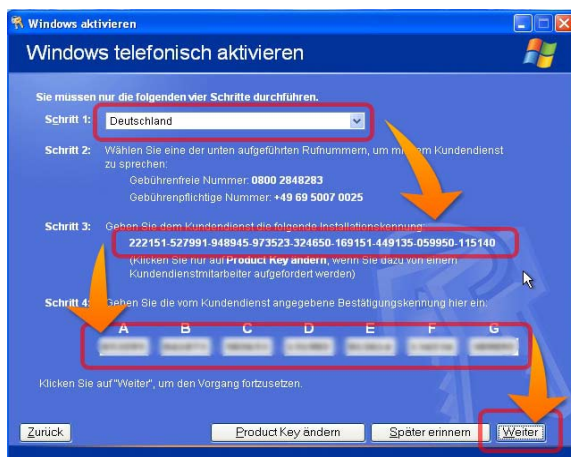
Windows aktivieren

Windows telefonisch aktivieren

Sie müssen nur die folgenden vier Schritte durchführen.

Schritt 1: Deutschland

Schritt 2: Wählen Sie eine der unten aufgeführten Rufnummern, um mit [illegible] Kundendienst zu sprechen:

Gebührenfreie Nummer: 0800 2848283

Gebührenpflichtige Nummer: +49 69 5007 0025

Schritt 3: Geben Sie dem Kundendienst die folgende Installationskennung:

222151-527991-948945-973523-324650-169151-449135-059950-115140

(Klicken Sie nur auf Product Key ändern, wenn Sie dazu von einem Kundendienstmitarbeiter aufgefordert werden)

Schritt 4: Geben Sie die vom Kundendienst angegebene Bestätigungskennung hier ein:

| A | B | C | D | E | F | G |
|---|---|---|---|---|---|---|
| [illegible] | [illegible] | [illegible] | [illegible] | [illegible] | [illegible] | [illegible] |

Klicken Sie auf "Weiter", um den Vorgang fortzusetzen.

Zurück

Product Key ändern

Später erinnern

Weiter